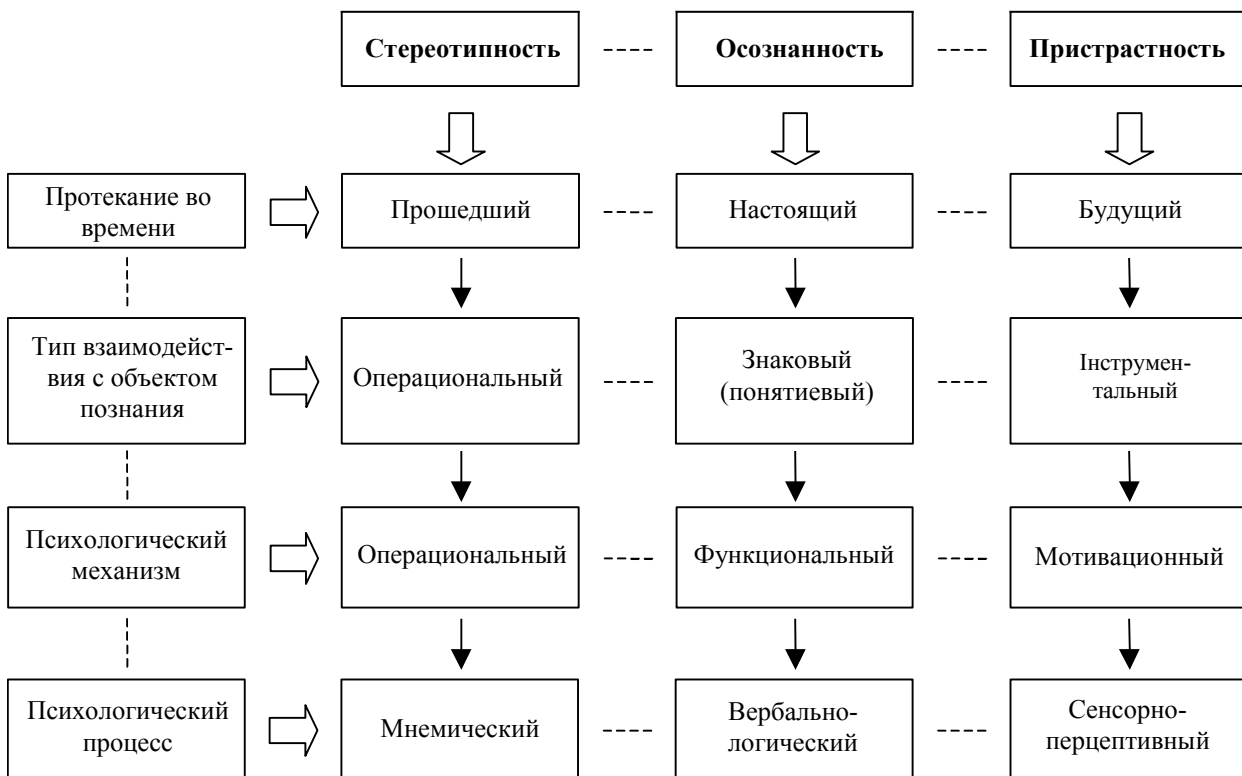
Стереотипность ---- Осознанность ---- Пристрастность

Протекание во времени

Прошедший ---- Настоящий ---- Будущий

Тип взаимодействия с объектом познания

Операциональный ---- Знаковый (понятиевый) ---- Інструментальный

Психологический механизм

Операциональный ---- Функциональный ---- Мотивационный

Психологический процесс

Мнемический ---- Вербально-логический ---- Сенсорно-перцептивный